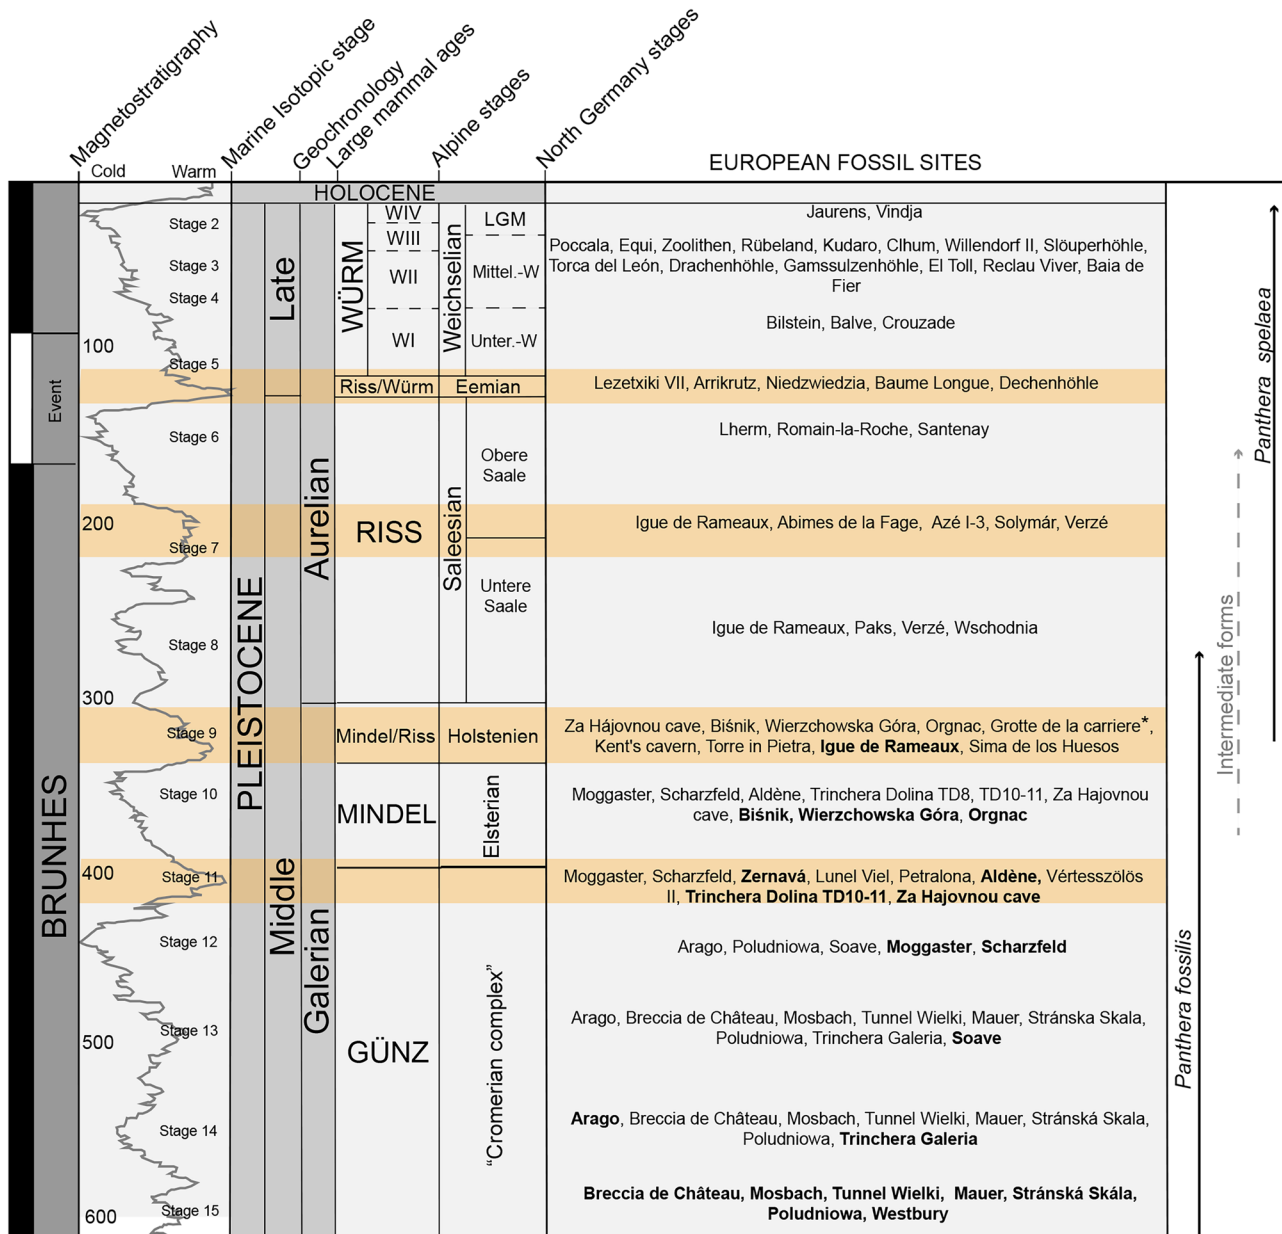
Magnetostratigraphy
Marine Isotopic stage
Geochronology
Large mammal ages
Alpine stages
North Germany stages
EUROPEAN FOSSIL SITES

Cold Warm

HOLOCENE

| | | | | | | |
|---|---|---|---|---|---|---|
| Stage 2 | Late | | WÜRM WIV | Weichselian LGM | Jaurens, Vindja |
| Stage 3 | | | WIII | | Poccala, Equi, Zoolithen, Rübeland, Kudaro, Clhum, Willendorf II, Slöuperhöhle, Torca del León, Drachenhöhle, Gamssulzenhöhle, El Toll, Reclau Viver, Baia de Fier |
| Stage 4 | | | WII | Mittel.-W | |
| 100 | | | WI | Unter.-W | Bilstein, Balve, Crouzade |
| Stage 5 | | | Riss/Würm | Eemian | Lezetxiki VII, Arrikrutz, Niedzwiedzia, Baume Longue, Dechenhöhle |
| Stage 6 | | Aurelian | RISS | Saleesian Obere Saale | Lherm, Romain-la-Roche, Santenay |
| 200 Stage 7 | | | | | Igue de Rameaux, Abimes de la Fage, Azé I-3, Solymár, Verzé |
| Stage 8 | | | | Untere Saale | Igue de Rameaux, Paks, Verzé, Wschodnia |
| 300 Stage 9 | | | Mindel/Riss | Holstenien | Za Hájovnou cave, Biśnik, Wierzchowska Góra, Orgnac, Grotte de la carriere*, Kent's cavern, Torre in Pietra, **Igue de Rameaux**, Sima de los Huesos |
| Stage 10 | | | MINDEL | Elsterian | Moggaster, Scharzfeld, Aldène, Trinchera Dolina TD8, TD10-11, Za Hajovnou cave, **Biśnik, Wierzchowska Góra**, **Orgnac** |
| 400 Stage 11 | Middle | | | | Moggaster, Scharzfeld, **Zernavá**, Lunel Viel, Petralona, **Aldène,** Vértesszölös II, **Trinchera Dolina TD10-11**, **Za Hajovnou cave** |
| Stage 12 | | Galerian | GÜNZ | "Cromerian complex" | Arago, Poludniowa, Soave, **Moggaster**, **Scharzfeld** |
| 500 Stage 13 | | | | | Arago, Breccia de Château, Mosbach, Tunnel Wielki, Mauer, Stránska Skala, Poludniowa, Trinchera Galeria, **Soave** |
| Stage 14 | | | | | **Arago**, Breccia de Château, Mosbach, Tunnel Wielki, Mauer, Stránská Skala, Poludniowa, **Trinchera Galeria** |
| 600 Stage 15 | | | | | **Breccia de Château, Mosbach, Tunnel Wielki, Mauer, Stránská Skála, Poludniowa, Westbury** |

BRUNHES
Event
PLEISTOCENE

Panthera spelaea
Intermediate forms
Panthera fossilis